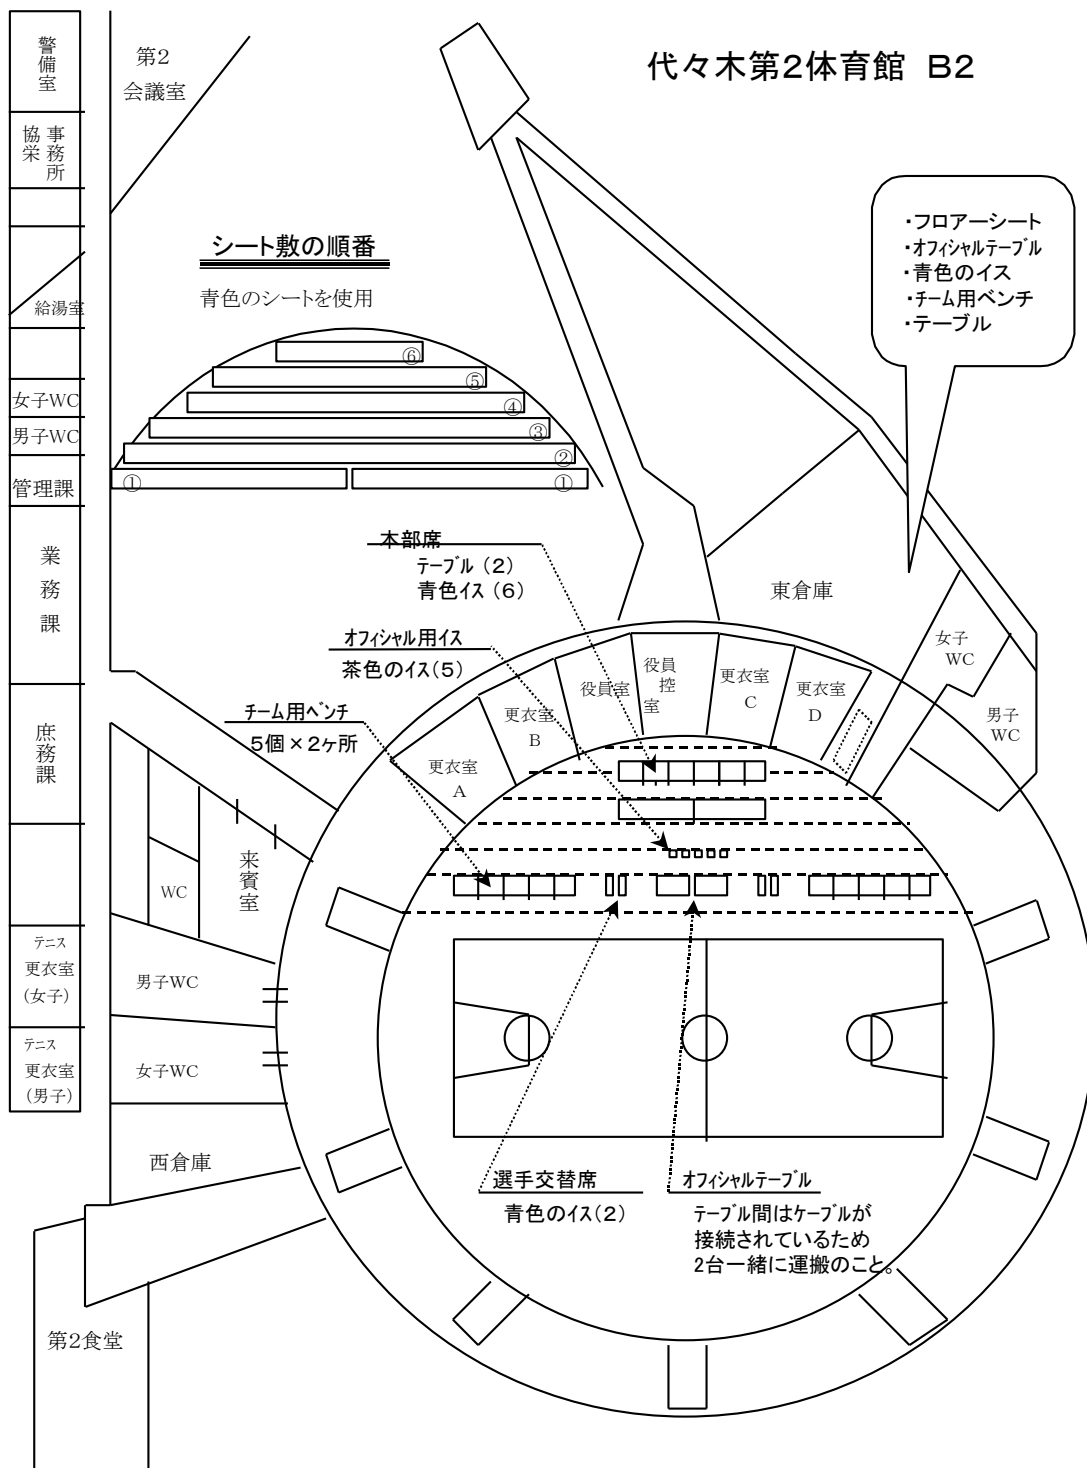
代々木第2体育館 B2

警備室

協栄 事務所

給湯室

女子WC

男子WC

管理課

業務課

庶務課

テニス更衣室（女子）

テニス更衣室（男子）

第2会議室

シート敷の順番

青色のシートを使用

⑥

⑤

④

③

②

①

①

・フロアーシート
・オフィシャルテーブル
・青色のイス
・チーム用ベンチ
・テーブル

本部席
テーブル（2）
青色イス（6）

オフィシャル用イス
茶色のイス(5)

チーム用ベンチ
5個×2ヶ所

東倉庫

更衣室A

更衣室B

役員室

役員控室

更衣室C

更衣室D

女子WC

男子WC

WC

来賓室

男子WC

女子WC

西倉庫

第2食堂

選手交替席
青色のイス(2)

オフィシャルテーブル
テーブル間はケーブルが接続されているため2台一緒に運搬のこと。